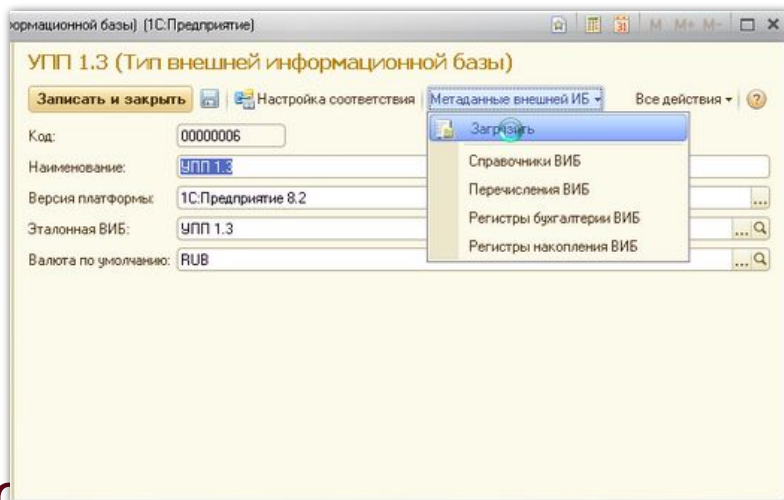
ормационной базы) (1С:Предприятие)

M M+ M-

УПП 1.3 (Тип внешней информационной базы)

Записать и закрыть

Настройка соответствия

Метаданные внешней ИБ

Все действия

?

Код:

00000006

Наименование:

УПП 1.3

Версия платформы:

1С:Предприятие 8.2

Эталонная ВИБ:

УПП 1.3

Валюта по умолчанию:

RUB

Загрузить

Справочники ВИБ

Перечисления ВИБ

Регистры бухгалтерии ВИБ

Регистры накопления ВИБ